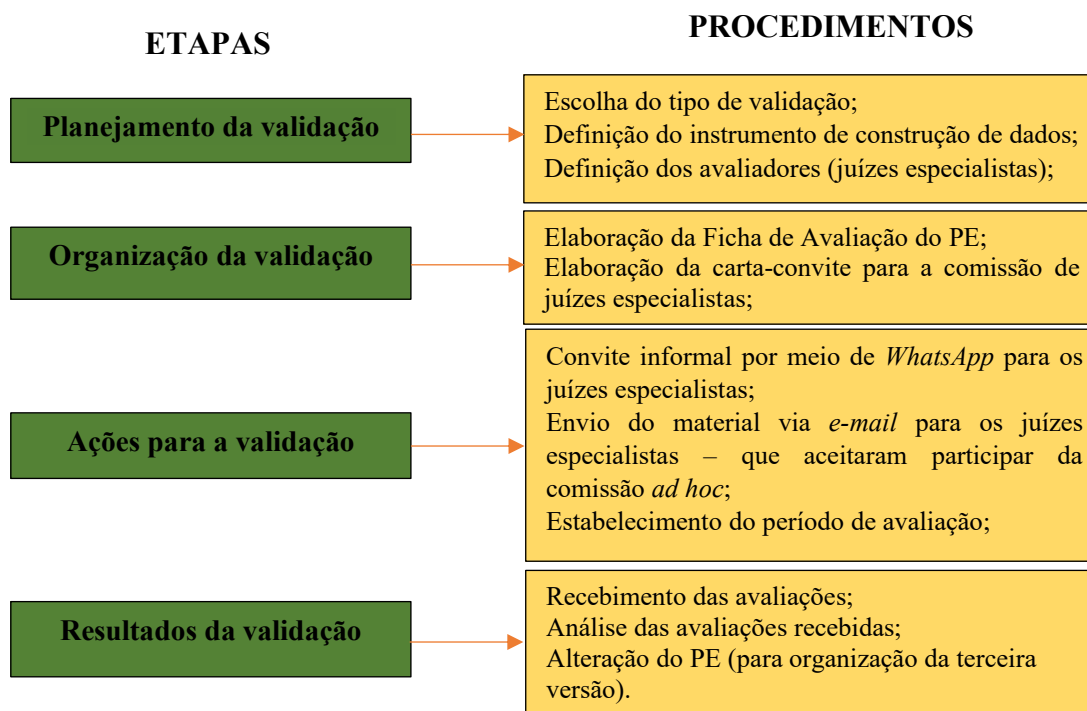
ETAPAS

PROCEDIMENTOS

Planejamento da validação

Escolha do tipo de validação;
Definição do instrumento de construção de dados;
Definição dos avaliadores (juízes especialistas);

Organização da validação

Elaboração da Ficha de Avaliação do PE;
Elaboração da carta-convite para a comissão de juízes especialistas;

Ações para a validação

Convite informal por meio de *WhatsApp* para os juízes especialistas;
Envio do material via *e-mail* para os juízes especialistas – que aceitaram participar da comissão *ad hoc*;
Estabelecimento do período de avaliação;

Resultados da validação

Recebimento das avaliações;
Análise das avaliações recebidas;
Alteração do PE (para organização da terceira versão).